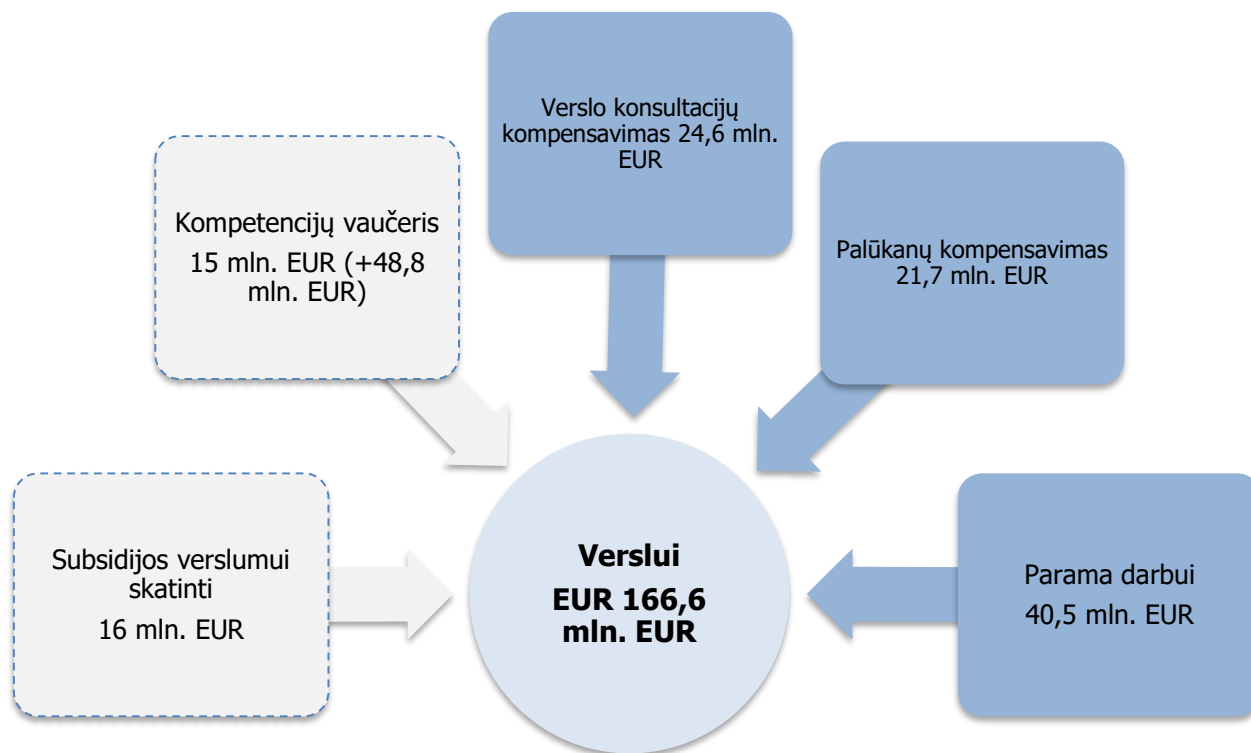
Verslo konsultacijų kompensavimas 24,6 mln. EUR

Kompetencijų vaučeris

15 mln. EUR (+48,8 mln. EUR)

Palūkanų kompensavimas 21,7 mln. EUR

Subsidijos verslumui skatinti

16 mln. EUR

Verslui

EUR 166,6 mln. EUR

Parama darbui

40,5 mln. EUR